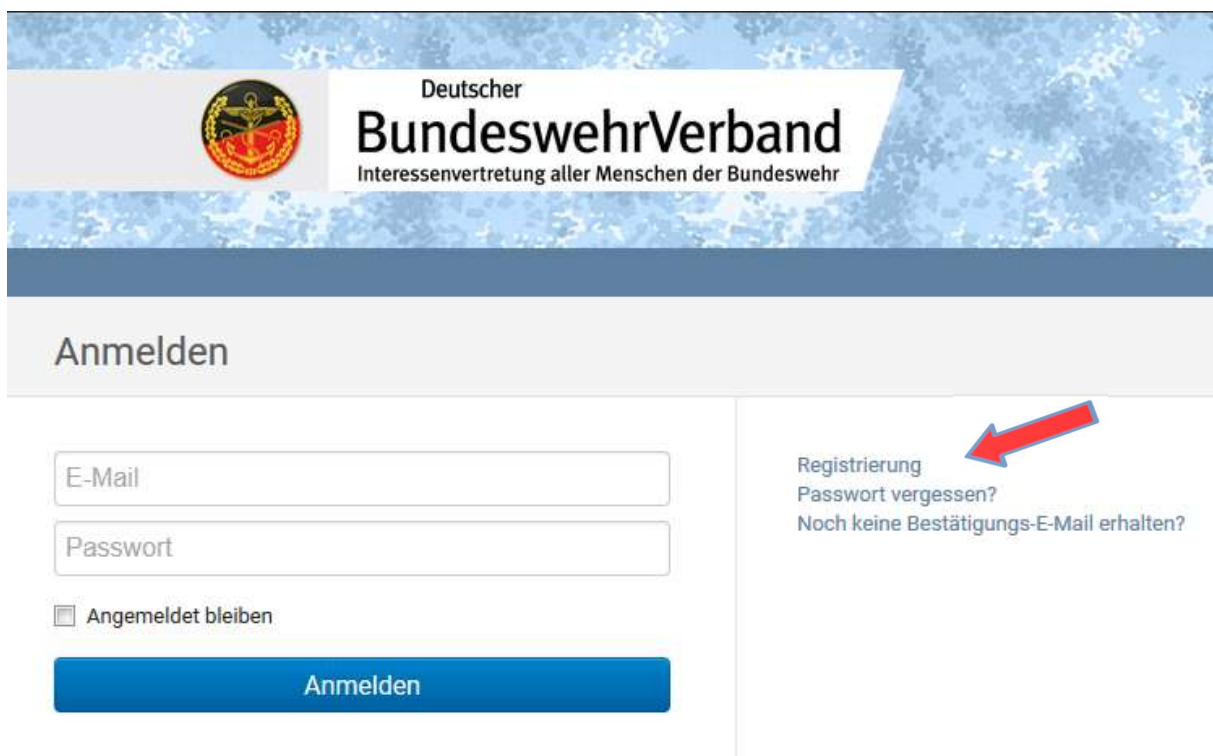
Deutscher
BundeswehrVerband
Interessenvertretung aller Menschen der Bundeswehr

Anmelden

E-Mail

Passwort

Angemeldet bleiben

Anmelden

Registrierung
Passwort vergessen?
Noch keine Bestätigungs-E-Mail erhalten?